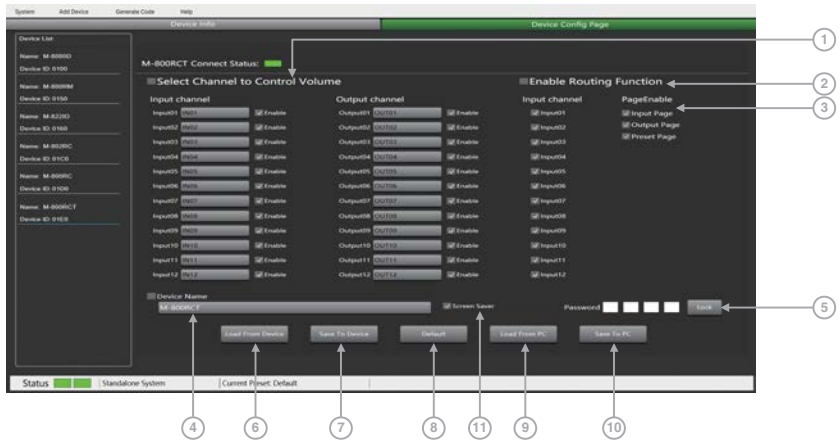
System Add Device Generate Code Help

Device Info

Device Config Page

Device List

Name: M-8080D
Device ID: 0100

Name: M-800RM
Device ID: 0150

Name: M-822ID
Device ID: 0160

Name: M-802RC
Device ID: 01C8

Name: M-808RC
Device ID: 01D0

Name: M-800RCT
Device ID: 01E8

M-800RCT Connect Status:

Select Channel to Control Volume

Enable Routing Function

Input channel

| | | |
|---|---|---|
| Input01 | IN01 | Enable |
| Input02 | IN02 | Enable |
| Input03 | IN03 | Enable |
| Input04 | IN04 | Enable |
| Input05 | IN05 | Enable |
| Input06 | IN06 | Enable |
| Input07 | IN07 | Enable |
| Input08 | IN08 | Enable |
| Input09 | IN09 | Enable |
| Input10 | IN10 | Enable |
| Input11 | IN11 | Enable |
| Input12 | IN12 | Enable |

Output channel

| | | |
|---|---|---|
| Output01 | OUT01 | Enable |
| Output02 | OUT02 | Enable |
| Output03 | OUT03 | Enable |
| Output04 | OUT04 | Enable |
| Output05 | OUT05 | Enable |
| Output06 | OUT06 | Enable |
| Output07 | OUT07 | Enable |
| Output08 | OUT08 | Enable |
| Output09 | OUT09 | Enable |
| Output10 | OUT10 | Enable |
| Output11 | OUT11 | Enable |
| Output12 | OUT12 | Enable |

Input channel

Input01
Input02
Input03
Input04
Input05
Input06
Input07
Input08
Input09
Input10
Input11
Input12

PageEnable

Input Page
Output Page
Preset Page

Device Name

M-800RCT

Screen Saver

Password

Lock

Load From Device

Save To Device

Default

Load From PC

Save To PC

Status

Standalone System

Current Preset: Default

1
2
3
5
4
6
7
8
11
9
10